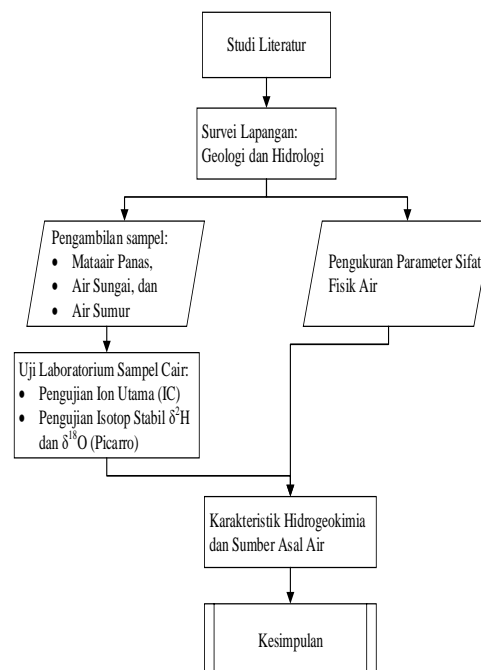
Studi Literatur

Survei Lapangan: Geologi dan Hidrologi

Pengambilan sampel:
- Mataair Panas,
- Air Sungai, dan
- Air Sumur

Pengukuran Parameter Sifat Fisik Air

Uji Laboratorium Sampel Cair:
- Pengujian Ion Utama (IC)
- Pengujian Isotop Stabil $\delta^2$H dan $\delta^{18}$O (Picarro)

Karakteristik Hidrogeokimia dan Sumber Asal Air

Kesimpulan